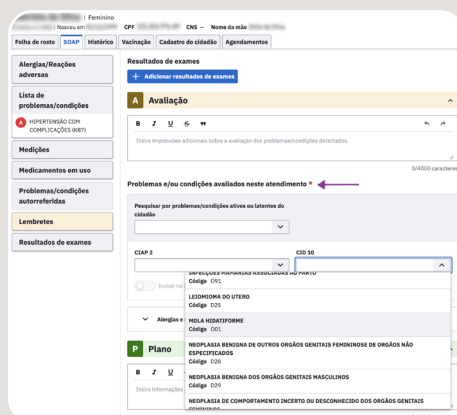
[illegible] | Feminino
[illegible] Nascer em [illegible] CPF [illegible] CNS — Nome da mãe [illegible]

Folha de rosto | SOAP | Histórico | Vacinação | Cadastro do cidadão | Agendamentos

Alergias/Reações adversas

Lista de problemas/condições

A HIPERTENSÃO COM COMPLICAÇÕES (K87)

Medições

Medicamentos em uso

Problemas/condições autorreferidas

Lembretes

Resultados de exames

Resultados de exames

+ Adicionar resultados de exames

A Avaliação

B I U S "

Insira impressões adicionais sobre a avaliação dos problemas/condições detectados.

0/4000 caracteres

Problemas e/ou condições avaliados neste atendimento *

Pesquisar por problemas/condições ativos ou latentes do cidadão

CIAP 2

CID 10

Incluir na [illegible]

Alergias e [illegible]

P Plano

B I U S

Insira informações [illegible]

INFECÇÕES MAMÁRIAS ASSOCIADAS AO PARTO
Código O91

LEIOMIOMA DO UTERO
Código D25

MOLA HIDATIFORME
Código O01

NEOPLASIA BENIGNA DE OUTROS ORGÃOS GENITAIS FEMININOS E DE ORGÃOS NÃO ESPECIFICADOS
Código D28

NEOPLASIA BENIGNA DOS ORGÃOS GENITAIS MASCULINOS
Código D29

NEOPLASIA DE COMPORTAMENTO INCERTO OU DESCONHECIDO DOS ORGÃOS GENITAIS FEMININOS